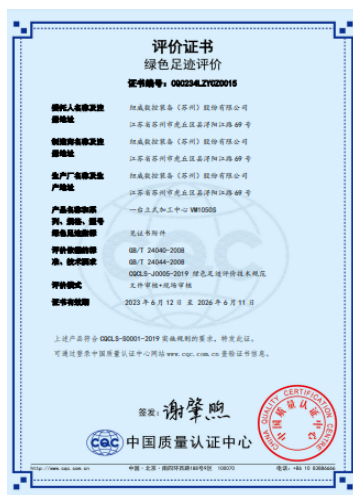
评价证书
绿色足迹评价

证书编号：00234LZYGZ0015

委托人名称及注册地址
纽威数控装备（苏州）股份有限公司
江苏省苏州市虎丘区浒墅关镇浔阳江路69号

制造商名称及注册地址
纽威数控装备（苏州）股份有限公司
江苏省苏州市虎丘区浒墅关镇浔阳江路69号

生产厂名称及生产地址
纽威数控装备（苏州）股份有限公司
江苏省苏州市虎丘区浒墅关镇浔阳江路69号

产品名称和系列、规格、型号
一台立式加工中心 VM1050S

绿色足迹类型
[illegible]

评价依据标准
GB/T 24040-2008

或、技术要求
GB/T 24044-2008
CQCLS-J0005-2019 绿色足迹评价技术规范

评价模式
文件审核+现场审核

证书有效期
2023 年 6 月 12 日 至 2026 年 6 月 11 日

上述产品符合 CQCLS-S0001-2019 实施规则的要求，特发此证。
可通过登录中国质量认证中心网站 www.cqc.com.cn 查验证书信息。

签发：谢肇熙

CQC 中国质量认证中心

CHINA QUALITY CERTIFICATION CENTRE 中国质量认证中心

http://www.cqc.com.cn 中国·北京·南四环西路188号9区 100070 电话：+86 10 83886666